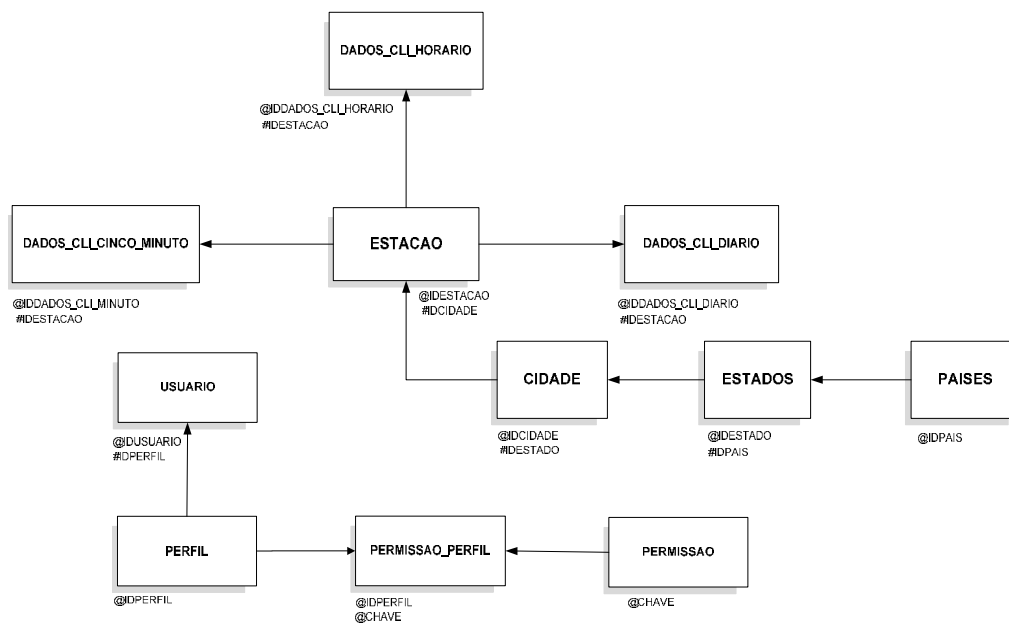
DADOS_CLI_HORARIO

@IDDADOS_CLI_HORARIO
#IDESTACAO

DADOS_CLI_CINCO_MINUTO

ESTACAO

DADOS_CLI_DIARIO

@IDDADOS_CLI_MINUTO
#IDESTACAO

@IDESTACAO
#IDCIDADE

@IDDADOS_CLI_DIARIO
#IDESTACAO

USUARIO

CIDADE

ESTADOS

PAISES

@IDUSUARIO
#IDPERFIL

@IDCIDADE
#IDESTADO

@IDESTADO
#IDPAIS

@IDPAIS

PERFIL

PERMISSAO_PERFIL

PERMISSAO

@IDPERFIL

@IDPERFIL
@CHAVE

@CHAVE